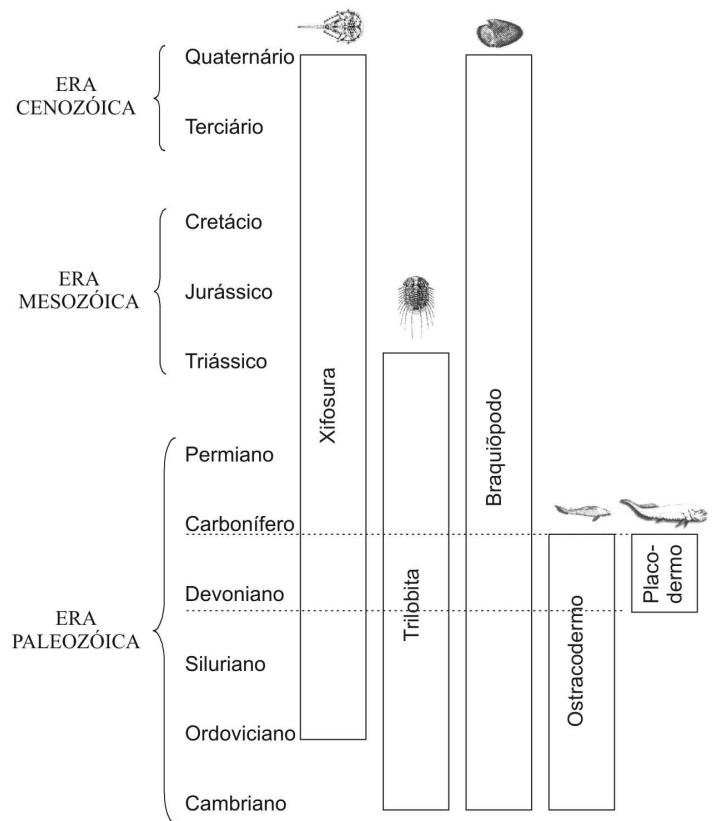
ERA CENOZÓICA
Quaternário
Terciário

ERA MESOZÓICA
Cretácio
Jurássico
Triássico

ERA PALEOZÓICA
Permiano
Carbonífero
Devoniano
Siluriano
Ordoviciano
Cambriano

Xifosura
Trilbbita
Braquiõpodo
Ostracodermo
Placodermo